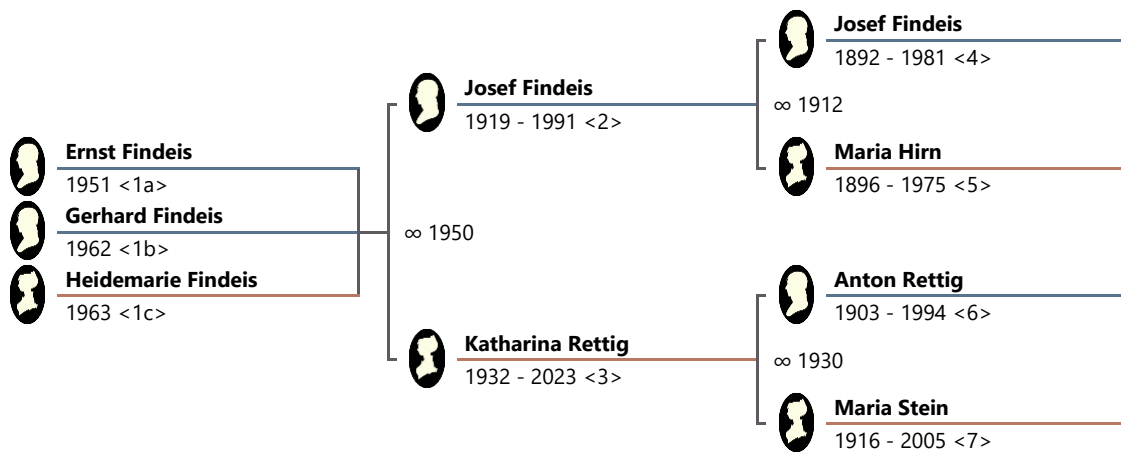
Ernst Findeis
1951 <1a>

Gerhard Findeis
1962 <1b>

Heidemarie Findeis
1963 <1c>

∞ 1950

Josef Findeis
1919 - 1991 <2>

Katharina Rettig
1932 - 2023 <3>

Josef Findeis
1892 - 1981 <4>

∞ 1912

Maria Hirn
1896 - 1975 <5>

Anton Rettig
1903 - 1994 <6>

∞ 1930

Maria Stein
1916 - 2005 <7>